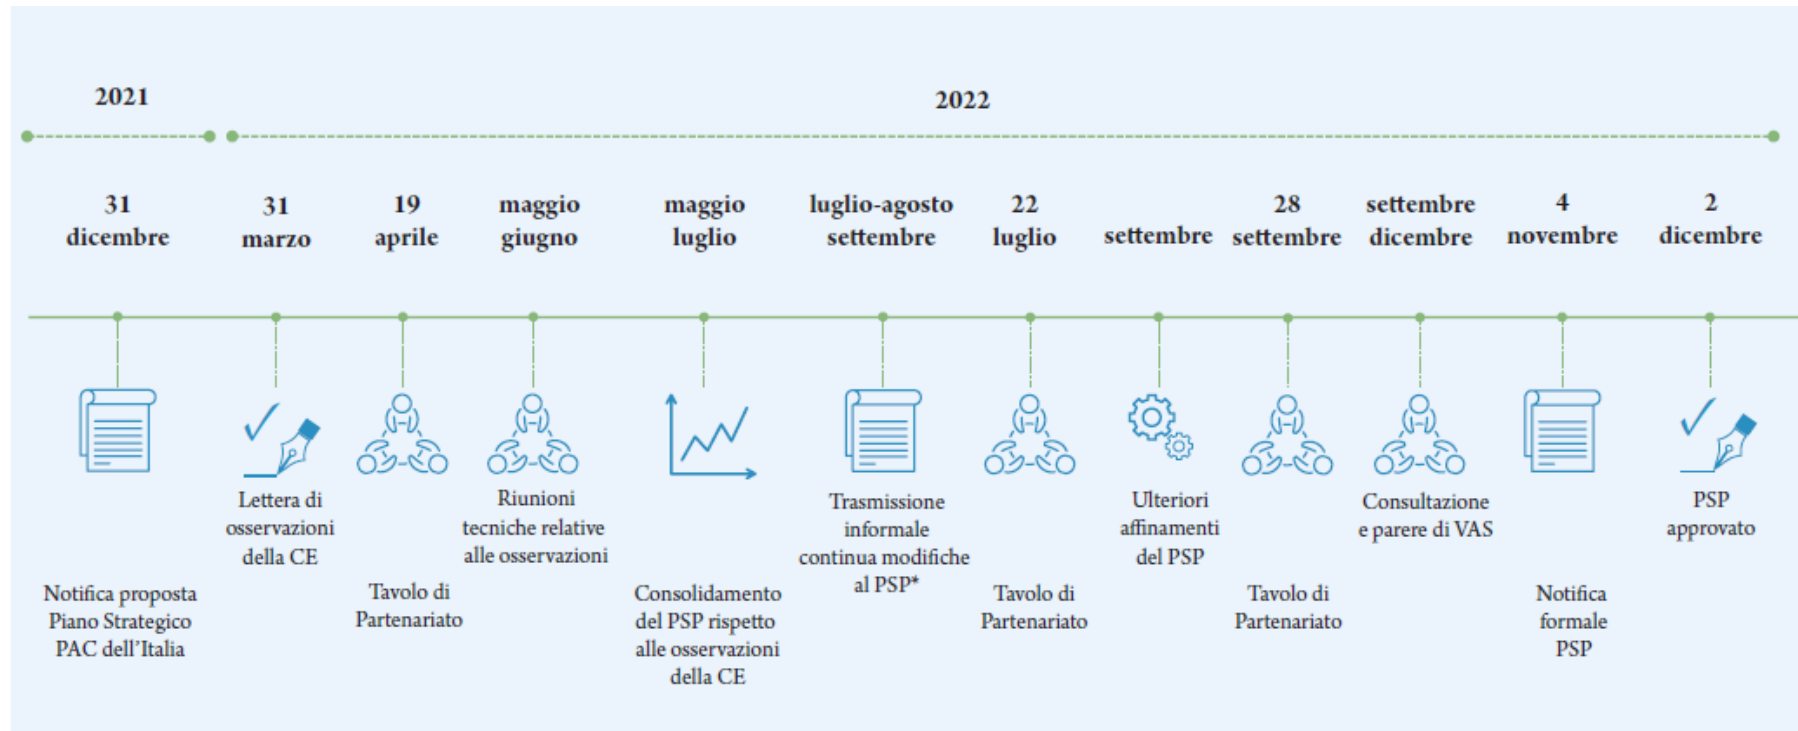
2021

2022

31 dicembre

31 marzo

19 aprile

maggio giugno

maggio luglio

luglio-agosto settembre

22 luglio

settembre

28 settembre

settembre dicembre

4 novembre

2 dicembre

Notifica proposta Piano Strategico PAC dell'Italia

Lettera di osservazioni della CE

Tavolo di Partenariato

Riunioni tecniche relative alle osservazioni

Consolidamento del PSP rispetto alle osservazioni della CE

Trasmissione informale continua modifiche al PSP*

Tavolo di Partenariato

Ulteriori affinamenti del PSP

Tavolo di Partenariato

Consultazione e parere di VAS

Notifica formale PSP

PSP approvato